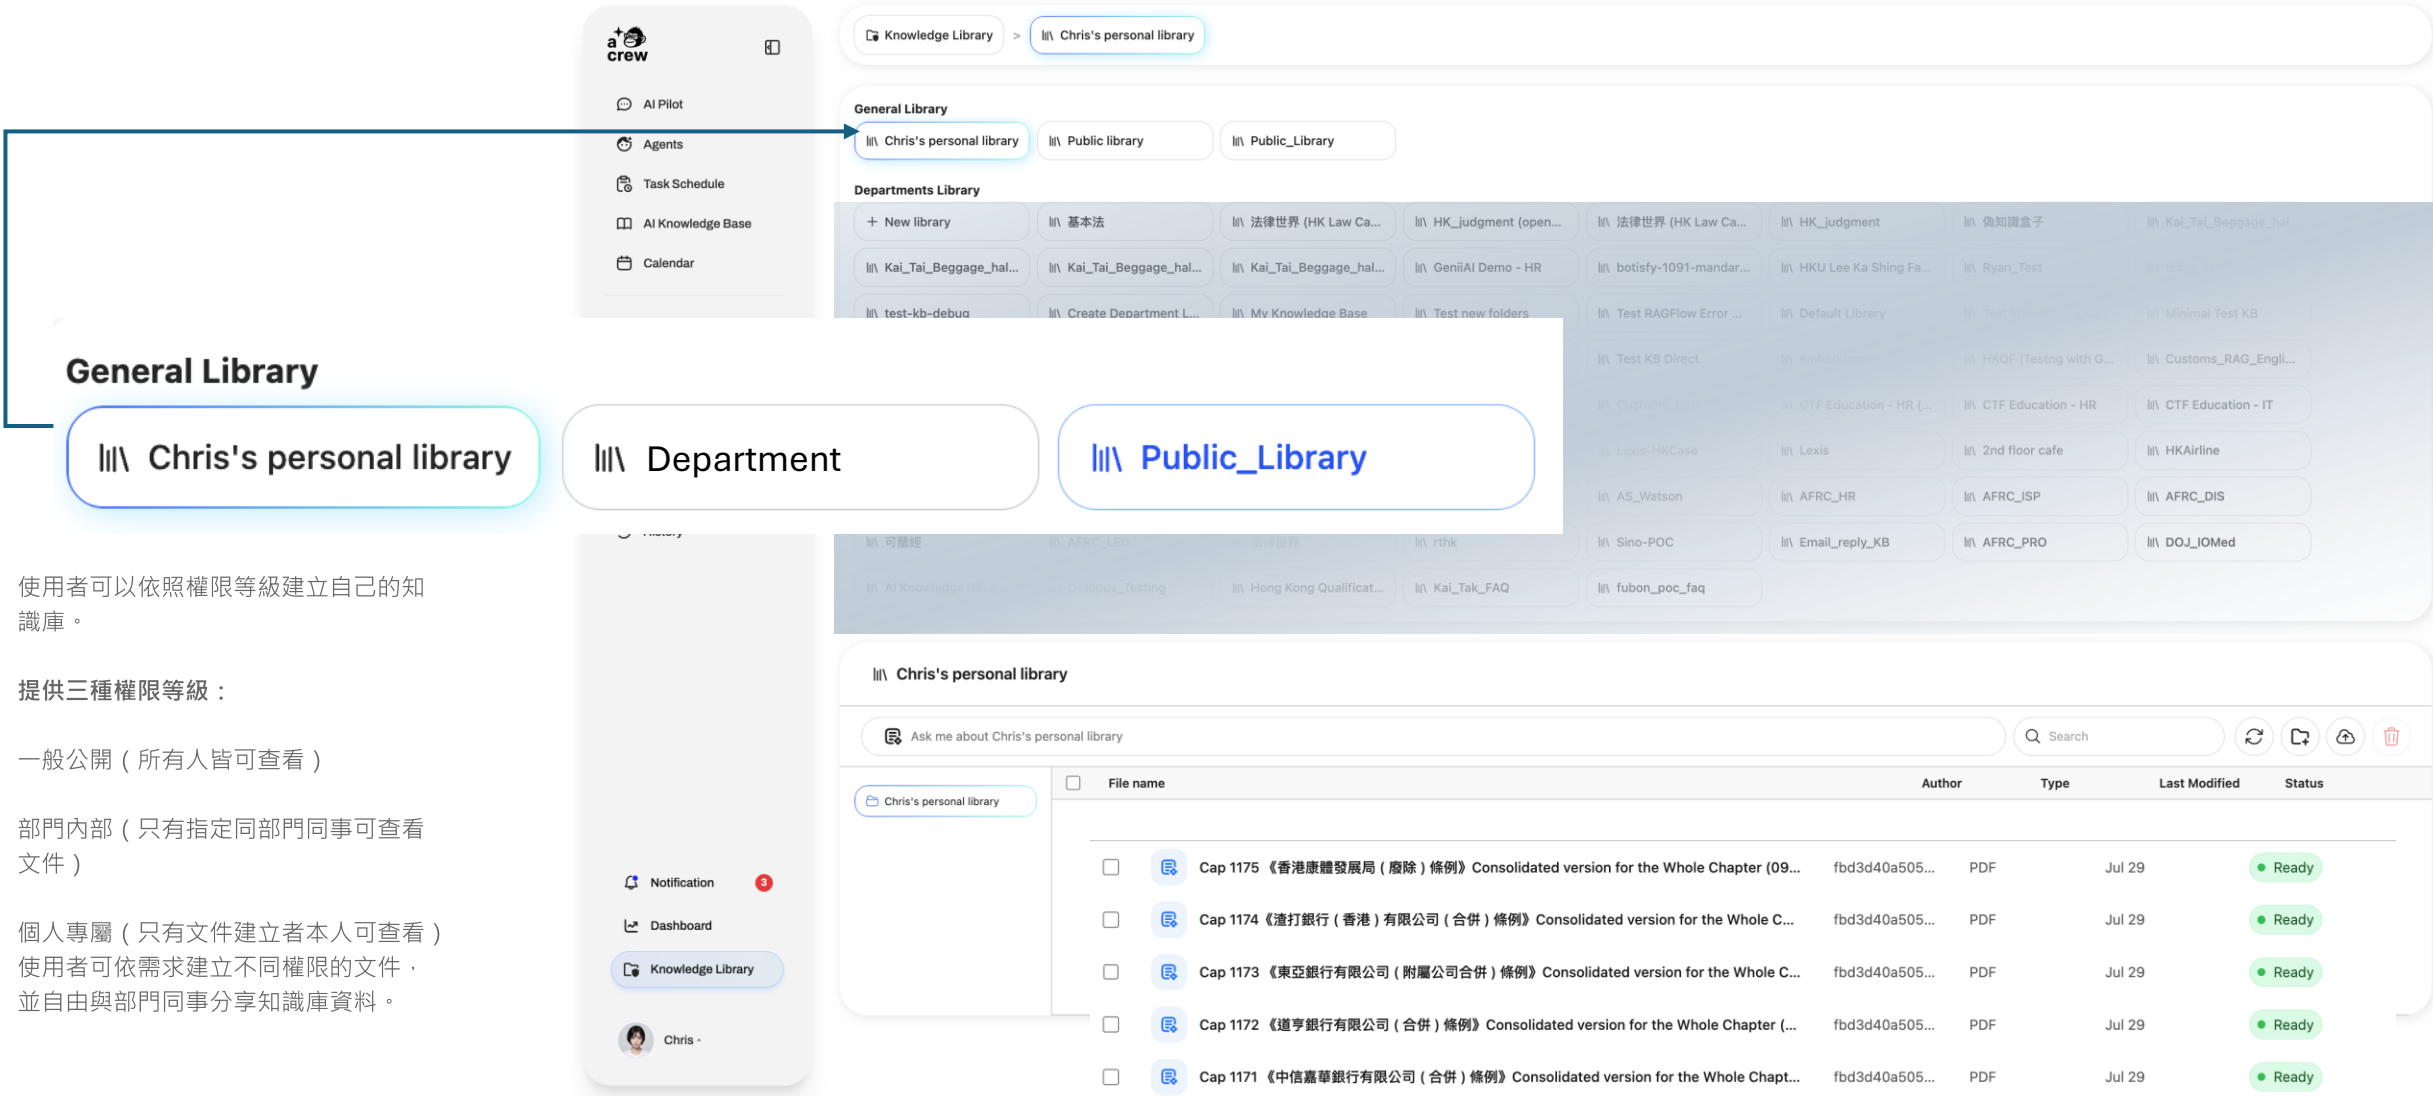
a crew

AI Pilot
Agents
Task Schedule
AI Knowledge Base
Calendar

Knowledge Library > Chris's personal library

General Library
Chris's personal library | Public library | Public_Library

Departments Library
New library | 基本法 | 法律世界 (HK Law Ca... | HK_judgment (open... | 法律世界 (HK Law Ca... | HK_judgment | 偽知識盒子 | Kai_Tai_Beggage_hal...
Kai_Tai_Beggage_hal... | Kai_Tai_Beggage_hal... | Kai_Tai_Beggage_hal... | GeniiAI Demo - HR | botisfy-1091-mandar... | HKU Lee Ka Shing Fa... | Ryan_Test
test-kb-debug | Create Department L... | My Knowledge Base | Test new folders | Test RAGFlow Error ... | Default Library | Minimal Test KB
Test KB Direct | HKQF (Testng with G... | Customs_RAG_Engli...
CTF Education - HR (... | CTF Education - HR | CTF Education - IT
Lexis | 2nd floor cafe | HKAirline
AS_Watson | AFRC_HR | AFRC_ISP | AFRC_DIS
可蘭經 | rthk | Sino-POC | Email_reply_KB | AFRC_PRO | DOJ_IOMed
Hong Kong Qualificat... | Kai_Tak_FAQ | fubon_poc_faq

General Library
Chris's personal library | Department | Public_Library

使用者可以依照權限等級建立自己的知識庫。

提供三種權限等級：

一般公開（所有人皆可查看）

部門內部（只有指定同部門同事可查看文件）

個人專屬（只有文件建立者本人可查看）使用者可依需求建立不同權限的文件，並自由與部門同事分享知識庫資料。

Chris's personal library
Ask me about Chris's personal library
Search

Chris's personal library

| File name | Author | Type | Last Modified | Status |
|---|---|---|---|---|
| Cap 1175 《香港康體發展局（廢除）條例》Consolidated version for the Whole Chapter (09... | fbd3d40a505... | PDF | Jul 29 | Ready |
| Cap 1174《渣打銀行（香港）有限公司（合併）條例》Consolidated version for the Whole C... | fbd3d40a505... | PDF | Jul 29 | Ready |
| Cap 1173 《東亞銀行有限公司（附屬公司合併）條例》Consolidated version for the Whole C... | fbd3d40a505... | PDF | Jul 29 | Ready |
| Cap 1172 《道亨銀行有限公司（合併）條例》Consolidated version for the Whole Chapter (... | fbd3d40a505... | PDF | Jul 29 | Ready |
| Cap 1171 《中信嘉華銀行有限公司（合併）條例》Consolidated version for the Whole Chapt... | fbd3d40a505... | PDF | Jul 29 | Ready |

Notification 3
Dashboard
Knowledge Library
Chris